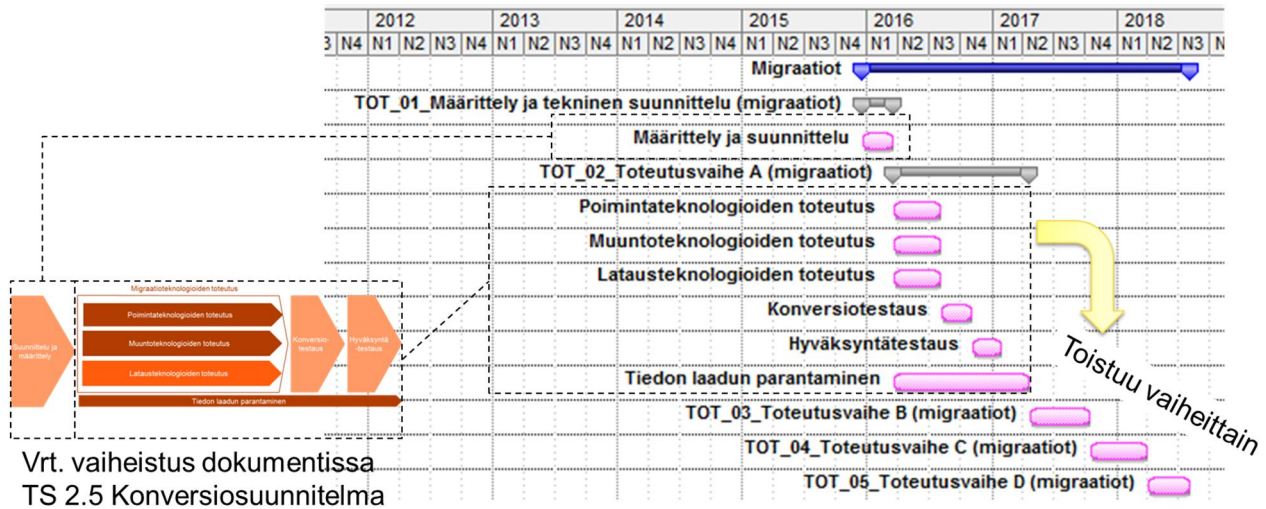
| | 2012 | | | | 2013 | | | | 2014 | | | | 2015 | | | | 2016 | | | | 2017 | | | | 2018 | | | |
|---|---|---|---|---|---|---|---|---|---|---|---|---|---|---|---|---|---|---|---|---|---|---|---|---|---|---|---|---|
| 3 | N4 | N1 | N2 | N3 | N4 | N1 | N2 | N3 | N4 | N1 | N2 | N3 | N4 | N1 | N2 | N3 | N4 | N1 | N2 | N3 | N4 | N1 | N2 | N3 | N4 | N1 | N2 | N3 |

Migraatiot

TOT_01_Määrittely ja tekninen suunnittelu (migraatiot)

Määrittely ja suunnittelu

TOT_02_Toteutusvaihe A (migraatiot)

Poimintateknologioiden toteutus

Muuntoteknologioiden toteutus

Latausteknologioiden toteutus

Konversiotestaus

Hyväksyntätestaus

Tiedon laadun parantaminen

TOT_03_Toteutusvaihe B (migraatiot)

TOT_04_Toteutusvaihe C (migraatiot)

TOT_05_Toteutusvaihe D (migraatiot)

Toistuu vaiheittain

Suunnittelu ja määrittely

Migraatioteknologioiden toteutus

Poimintateknologioiden toteutus

Muuntoteknologioiden toteutus

Latausteknologioiden toteutus

Konversio-testaus

Hyväksyntä-testaus

Tiedon laadun parantaminen

Vrt. vaiheistus dokumentissa TS 2.5 Konversiosuunnitelma